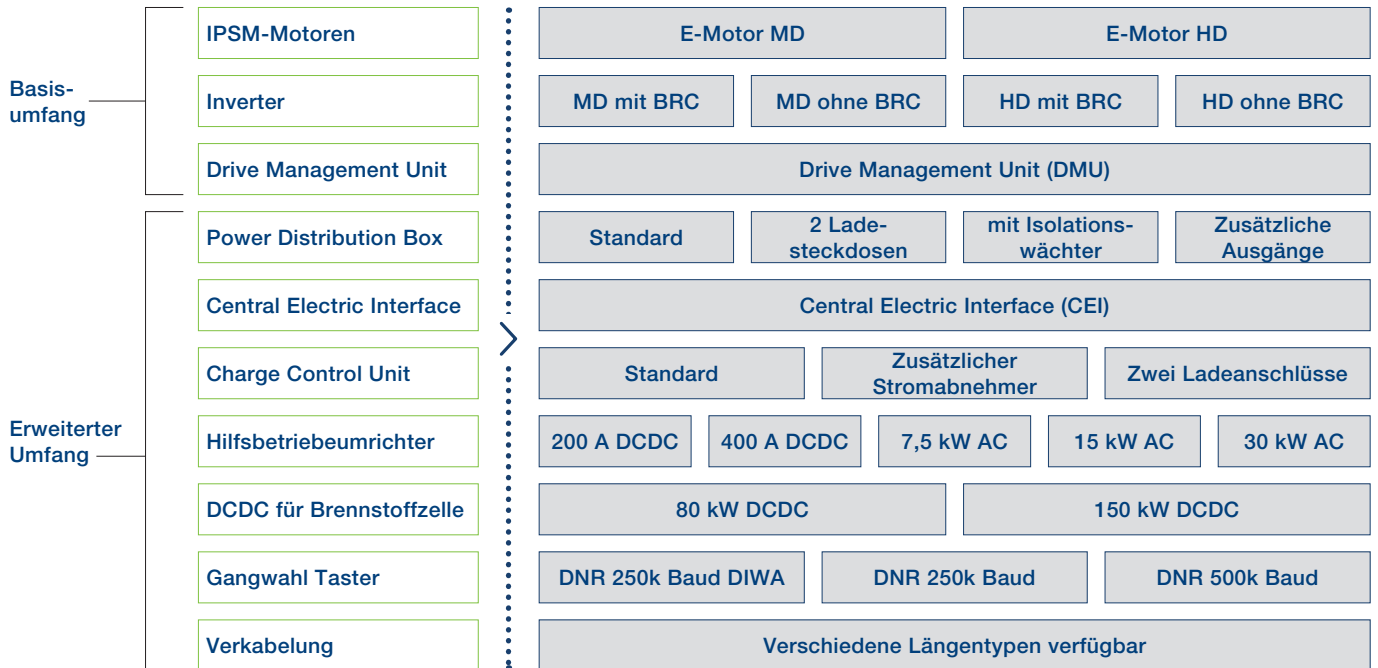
Basisumfang

IPSM-Motoren | E-Motor MD | E-Motor HD

Inverter | MD mit BRC | MD ohne BRC | HD mit BRC | HD ohne BRC

Drive Management Unit | Drive Management Unit (DMU)

Erweiterter Umfang

Power Distribution Box | Standard | 2 Ladesteckdosen | mit Isolationswächter | Zusätzliche Ausgänge

Central Electric Interface | Central Electric Interface (CEI)

Charge Control Unit | Standard | Zusätzlicher Stromabnehmer | Zwei Ladeanschlüsse

Hilfsbetriebeumrichter | 200 A DCDC | 400 A DCDC | 7,5 kW AC | 15 kW AC | 30 kW AC

DCDC für Brennstoffzelle | 80 kW DCDC | 150 kW DCDC

Gangwahl Taster | DNR 250k Baud DIWA | DNR 250k Baud | DNR 500k Baud

Verkabelung | Verschiedene Längentypen verfügbar